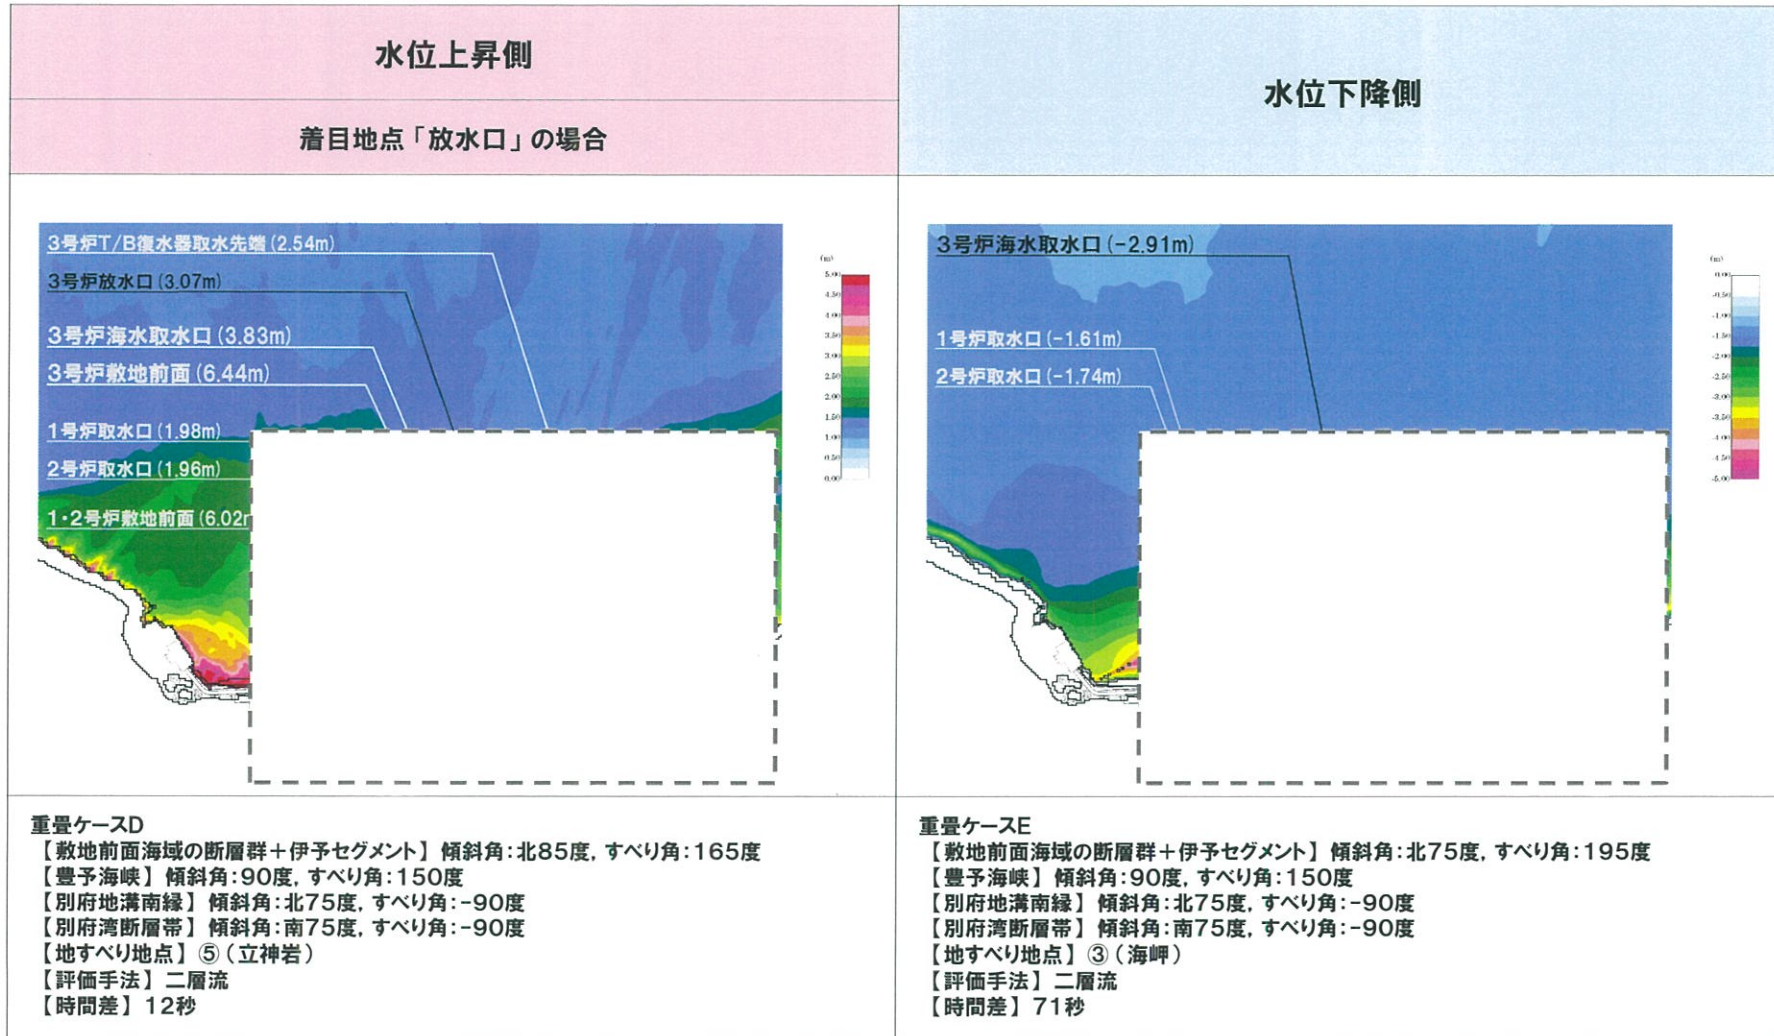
水位上昇側

着目地点「放水口」の場合

水位下降側

3号炉T/B復水器取水先端 (2.54m)
3号炉放水口 (3.07m)
3号炉海水取水口 (3.83m)
3号炉敷地前面 (6.44m)
1号炉取水口 (1.98m)
2号炉取水口 (1.96m)
1・2号炉敷地前面 (6.02m

(m)
5.00
4.50
4.00
3.50
3.00
2.50
2.00
1.50
1.00
0.50
0.00

3号炉海水取水口 (-2.91m)
1号炉取水口 (-1.61m)
2号炉取水口 (-1.74m)

(m)
0.00
-0.50
-1.00
-1.50
-2.00
-2.50
-3.00
-3.50
-4.00
-4.50
-5.00

重畳ケースD
【敷地前面海域の断層群＋伊予セグメント】 傾斜角：北85度，すべり角：165度
【豊予海峡】 傾斜角：90度，すべり角：150度
【別府地溝南縁】 傾斜角：北75度，すべり角：-90度
【別府湾断層帯】 傾斜角：南75度，すべり角：-90度
【地すべり地点】 ⑤（立神岩）
【評価手法】 二層流
【時間差】 12秒

重畳ケースE
【敷地前面海域の断層群＋伊予セグメント】 傾斜角：北75度，すべり角：195度
【豊予海峡】 傾斜角：90度，すべり角：150度
【別府地溝南縁】 傾斜角：北75度，すべり角：-90度
【別府湾断層帯】 傾斜角：南75度，すべり角：-90度
【地すべり地点】 ③（海岬）
【評価手法】 二層流
【時間差】 71秒